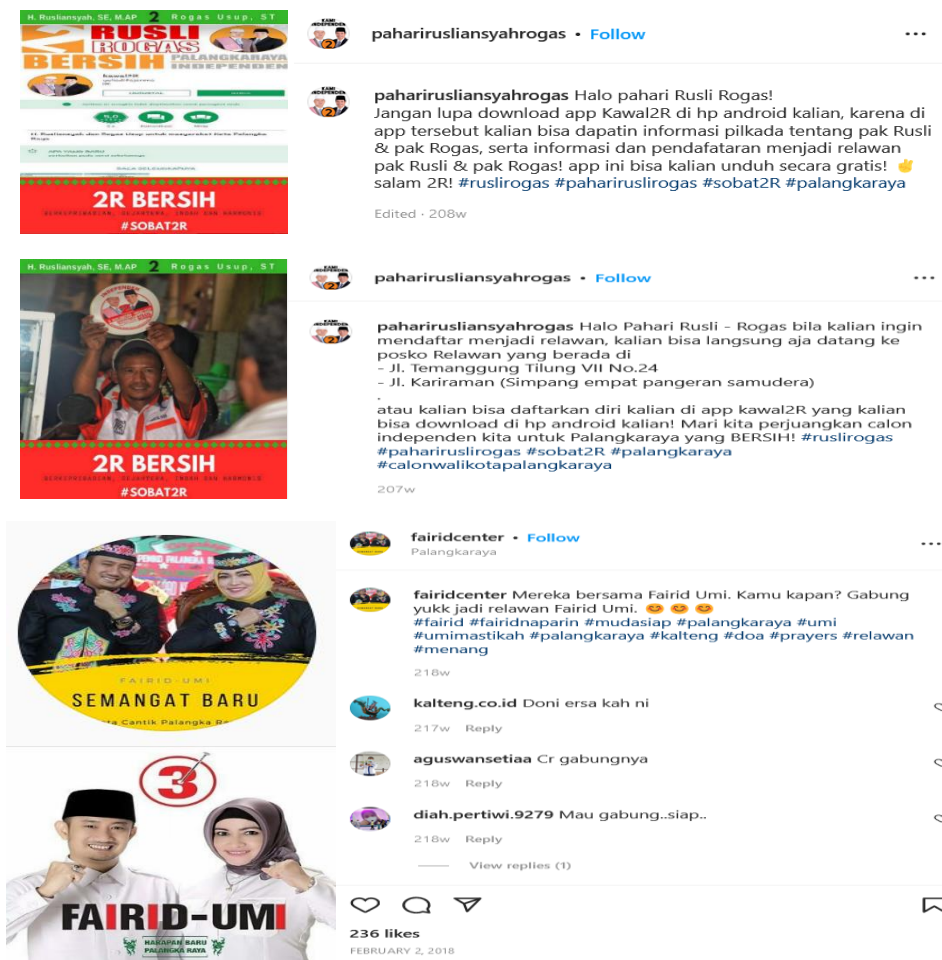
H. Rusliansyah, SE, M.AP 2 Rogas Usup, ST

2 RUSLI ROGAS BERSIH

PALANGKARAYA INDEPENDEN

2R BERSIH

#SOBAT2R

pahariruslianyahrogas • Follow

pahariruslianyahrogas Halo pahari Rusli Rogas! Jangan lupa download app Kawal2R di hp android kalian, karena di app tersebut kalian bisa dapatin informasi pilkada tentang pak Rusli & pak Rogas, serta informasi dan pendafataran menjadi relawan pak Rusli & pak Rogas! app ini bisa kalian unduh secara gratis! ✌️ salam 2R! #ruslirogas #pahariruslirogas #sobat2R #palangkaraya

Edited · 208w

H. Rusliansyah, SE, M.AP 2 Rogas Usup, ST

2R BERSIH

#SOBAT2R

pahariruslianyahrogas • Follow

pahariruslianyahrogas Halo Pahari Rusli - Rogas bila kalian ingin mendaftar menjadi relawan, kalian bisa langsung aja datang ke posko Relawan yang berada di
- Jl. Temanggung Tilung VII No.24
- Jl. Kariraman (Simpang empat pangeran samudera)
.
atau kalian bisa daftarkan diri kalian di app kawal2R yang kalian bisa download di hp android kalian! Mari kita perjuangkan calon independen kita untuk Palangkaraya yang BERSIH! #ruslirogas #pahariruslirogas #sobat2R #palangkaraya #calonwalikotapalangkaraya

207w

FAIRID-UMI

SEMANGAT BARU

3

FAIRID-UMI

fairidcenter • Follow
Palangkaraya

fairidcenter Mereka bersama Fairid Umi. Kamu kapan? Gabung yukk jadi relawan Fairid Umi. 😊 😊 😊 #fairid #fairidnaparin #mudasiap #palangkaraya #umi #umimastikah #palangkaraya #kalteng #doa #prayers #relawan #menang

218w

kalteng.co.id Doni ersa kah ni
217w Reply

aguswansetiaa Cr gabungnya
218w Reply

diah.pertiwi.9279 Mau gabung..siap..
218w Reply

View replies (1)

236 likes
FEBRUARY 2, 2018